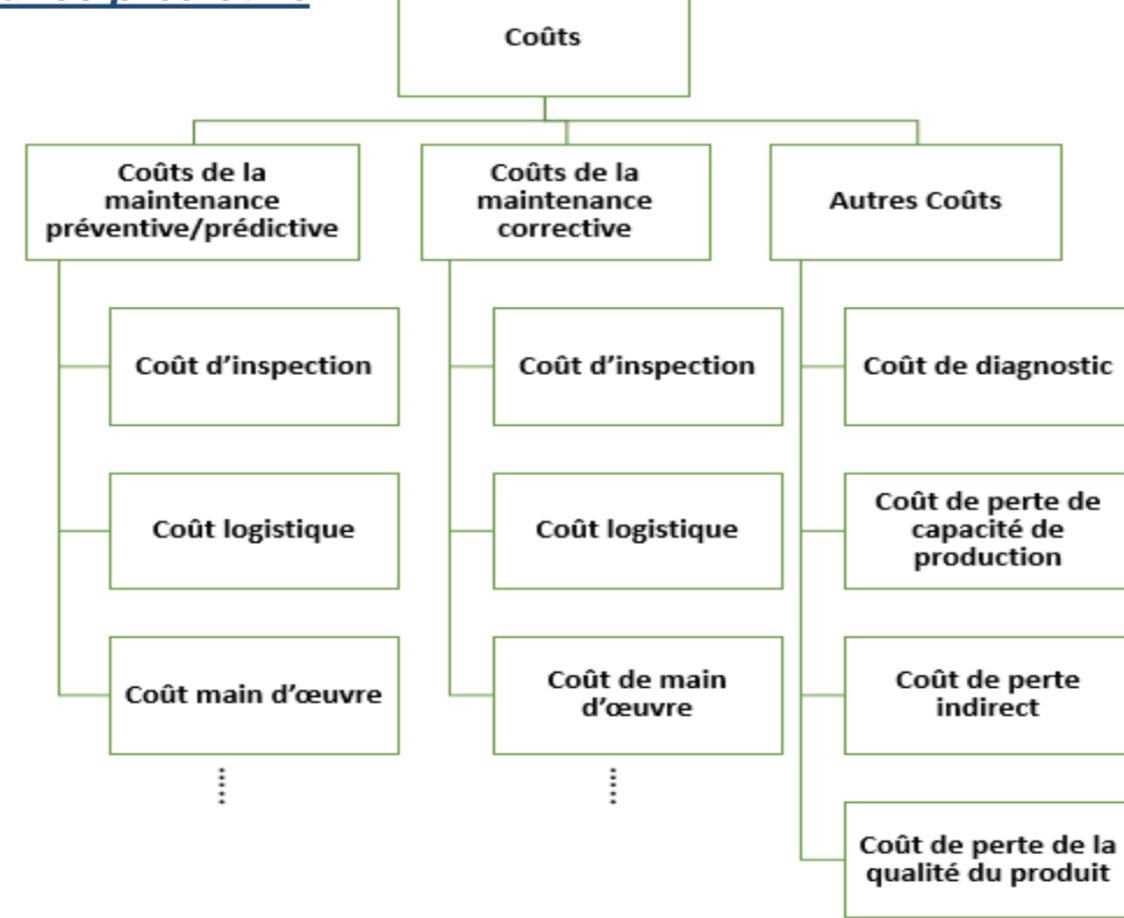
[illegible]

Coûts

Coûts de la maintenance préventive/prédictive

Coût d’inspection

Coût logistique

Coût main d’œuvre

⋮

Coûts de la maintenance corrective

Coût d’inspection

Coût logistique

Coût de main d’œuvre

⋮

Autres Coûts

Coût de diagnostic

Coût de perte de capacité de production

Coût de perte indirect

Coût de perte de la qualité du produit